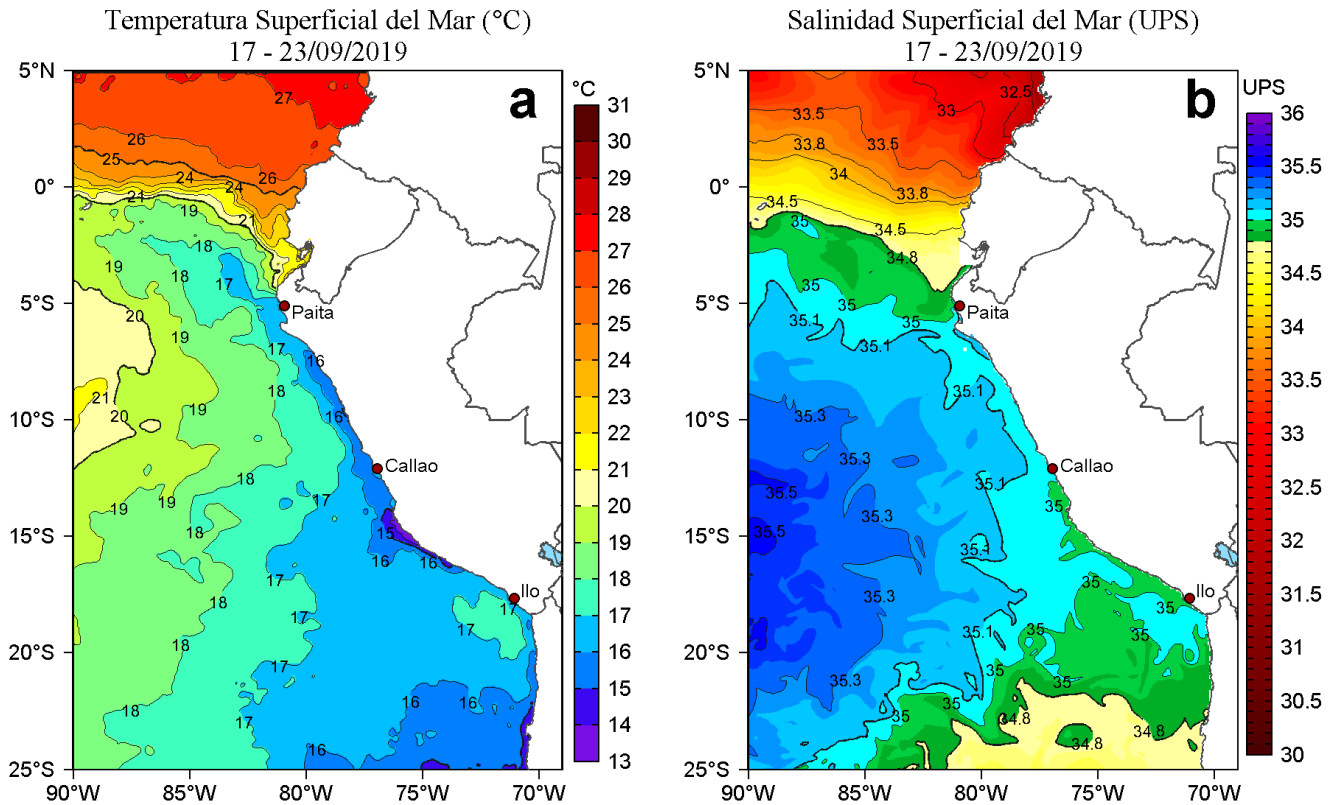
Temperatura Superficial del Mar (°C)
17 - 23/09/2019

a

°C
31
30
29
28
27
26
25
24
23
22
21
20
19
18
17
16
15
14
13

5°N
0°
5°S
10°S
15°S
20°S
25°S
90°W 85°W 80°W 75°W 70°W

27
26
25
24
24
26
21
19
21
18
19
18
17
20
19
21
20
19
17
16
18
16
18
19
19
17
18
15
16
16
17
18
17
17
18
17
17
18
17
16
16
16

Paita
Callao
Ilo

Salinidad Superficial del Mar (UPS)
17 - 23/09/2019

b

UPS
36
35.5
35
34.5
34
33.5
33
32.5
32
31.5
31
30.5
30

5°N
0°
5°S
10°S
15°S
20°S
25°S
90°W 85°W 80°W 75°W 70°W

32.5
33.5
33
33.8
33.5
34
33.8
34.5
35
34.5
34.8
35
35
35
35.1
35.1
35.1
35.3
35.3
35.1
35.5
35.3
35
35.5
35.1
35
35.3
35
35
35.1
35
35
35
35.3
35
35
35
34.8
34.8
34.8

Paita
Callao
Ilo